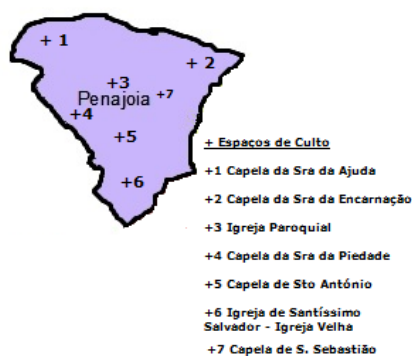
+ 1
+ 2
+3
Penajoia
+7
+4
+5
+6

+ Espaços de Culto

+1 Capela da Sra da Ajuda

+2 Capela da Sra da Encarnação

+3 Igreja Paroquial

+4 Capela da Sra da Piedade

+5 Capela de Sto António

+6 Igreja de Santíssimo Salvador - Igreja Velha

+7 Capela de S. Sebastião